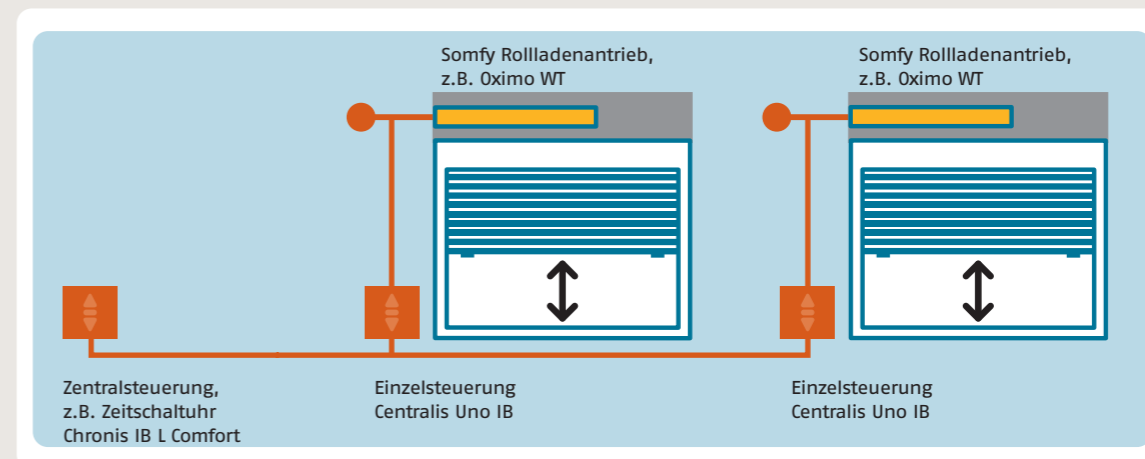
Somfy Rollladenantrieb,
z.B. Oximo WT

Somfy Rollladenantrieb,
z.B. Oximo WT

Zentralsteuerung,
z.B. Zeitschaltuhr
Chronis IB L Comfort

Einzelsteuerung
Centralis Uno IB

Einzelsteuerung
Centralis Uno IB